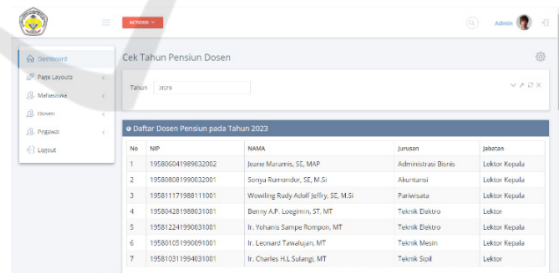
ACTIONS

Admin

Dashboard

Page Layouts

Mahasiswa

Dosen

Pegawai

Logout

Cek Tahun Pensiun Dosen

Tahun 2023

Daftar Dosen Pensiun pada Tahun 2023

| No | NIP | NAMA | Jurusan | Jabatan |
|---|---|---|---|---|
| 1 | 195806041989032002 | Jeane Marunnis, SE, MAP | Administrasi Bisnis | Lektor Kepala |
| 2 | 195808081990032001 | Sonya Rumondor, SE, M.Si | Akuntansi | Lektor Kepala |
| 3 | 195811171988111001 | Wowiling Rudy Adolf Jeffry, SE, M.Si | Pariwisata | Lektor Kepala |
| 4 | 195804281986031001 | Benny A.P. Loegimin, ST, MT | Teknik Elektro | Lektor |
| 5 | 195812241990031001 | Ir. Yohanis Sampe Rompon, MT | Teknik Elektro | Lektor Kepala |
| 6 | 195801051990091001 | Ir. Leonard Tawalujan, MT | Teknik Mesin | Lektor Kepala |
| 7 | 195803311994031001 | Ir. Charles H.L Sulangi, MT | Teknik Sipil | Lektor |